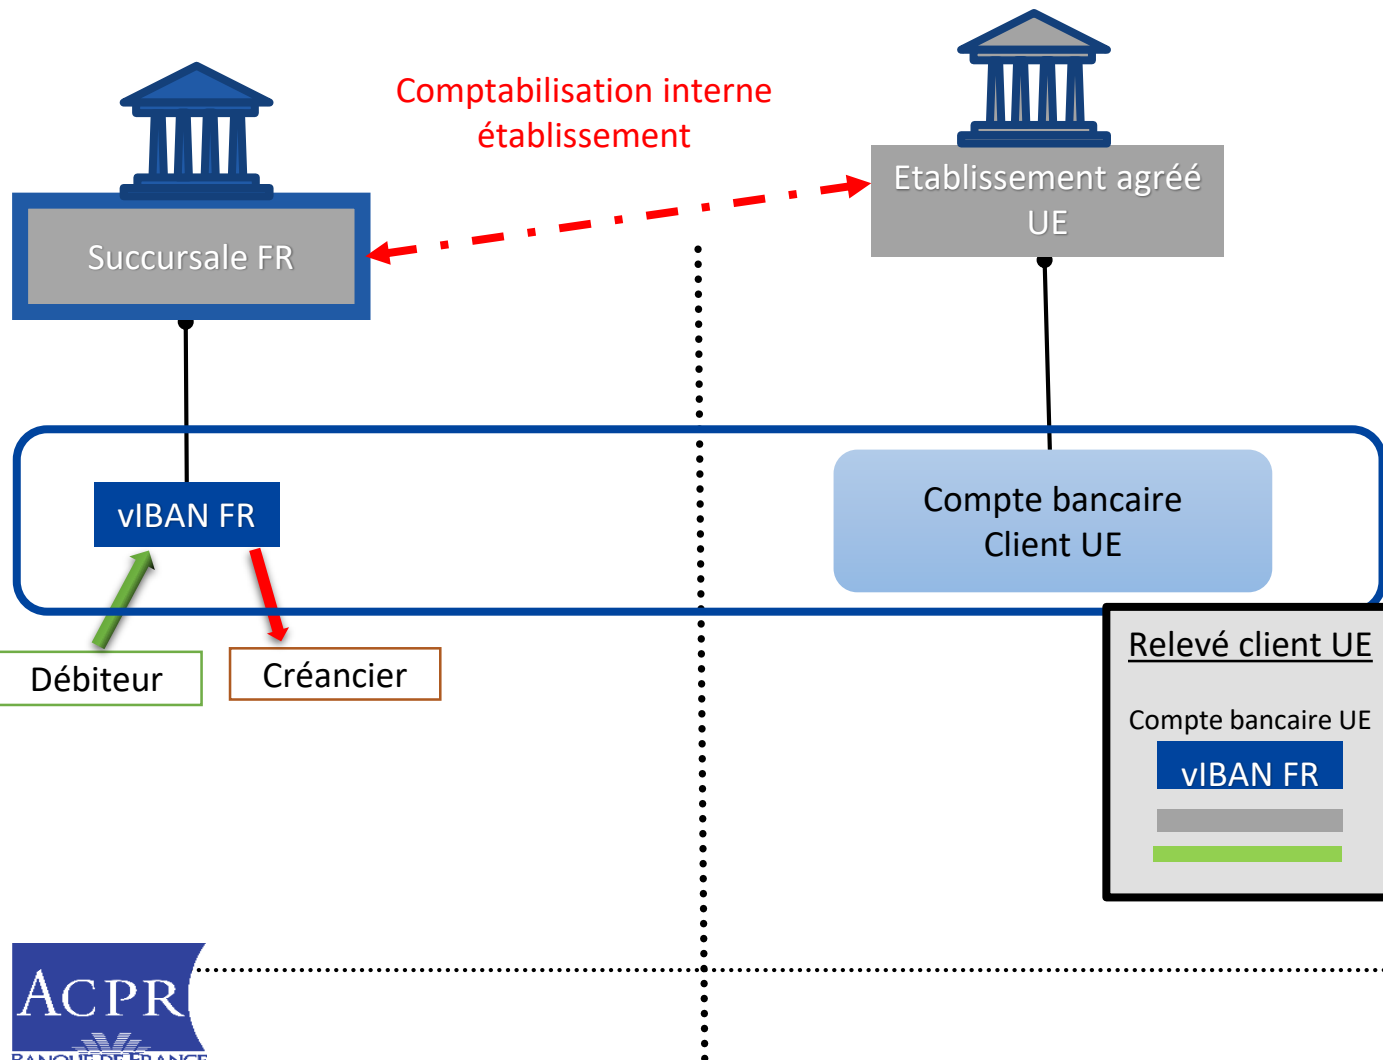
Comptabilisation interne établissement

Succursale FR

Etablissement agréé UE

vIBAN FR

Compte bancaire Client UE

Débiteur

Créancier

Relevé client UE

Compte bancaire UE

vIBAN FR

ACPR

BANQUE DE FRANCE